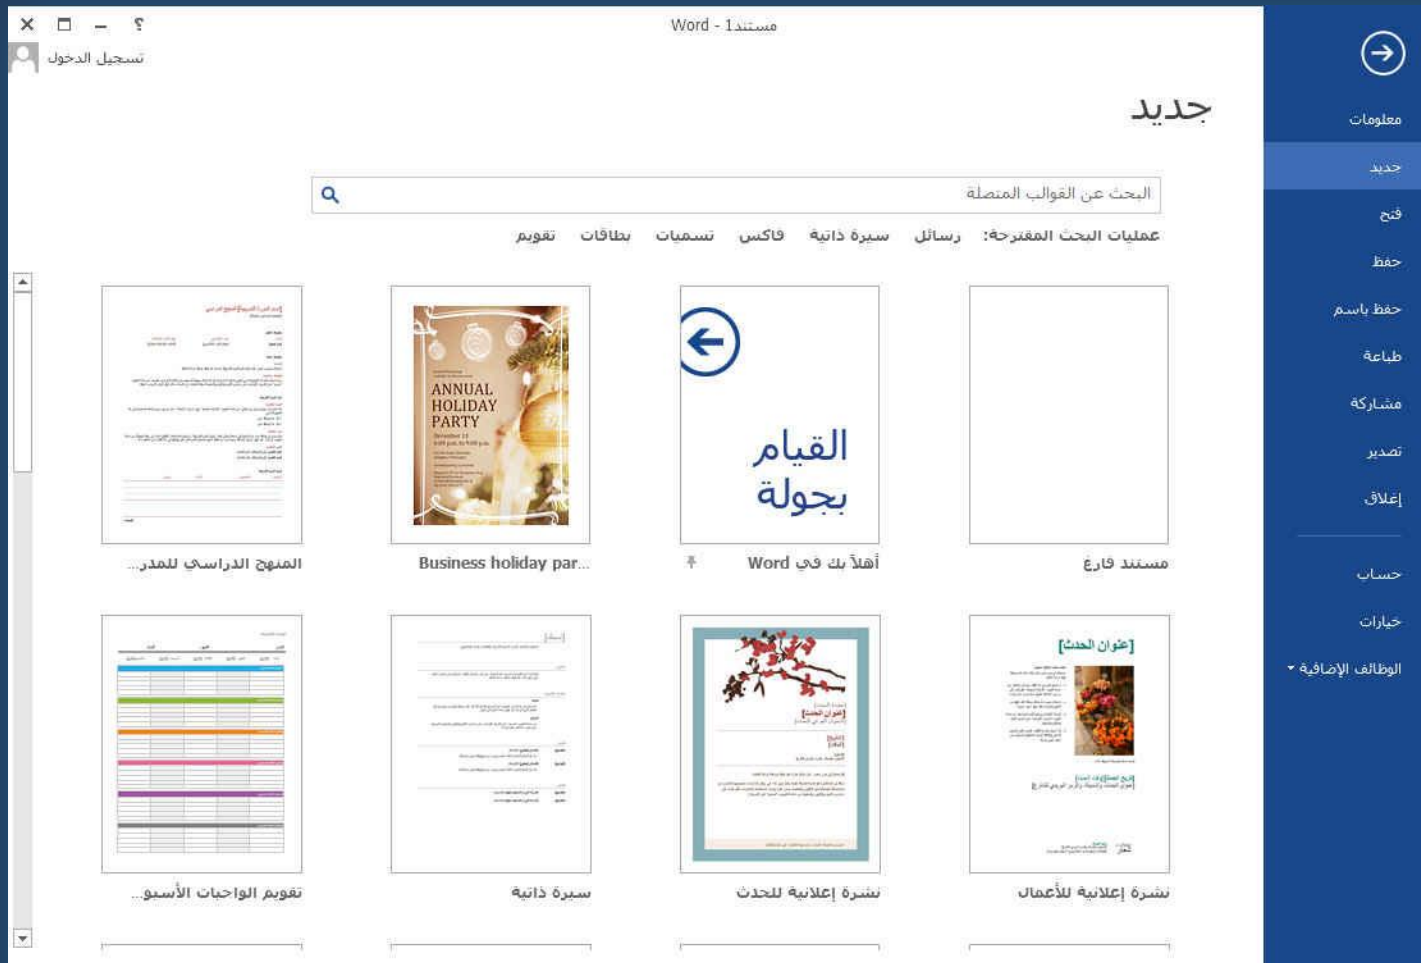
مستند1 - Word

? – ☐ ✕

تسجيل الدخول

معلومات
جديد
فتح
حفظ
حفظ باسم
طباعة
مشاركة
تصدير
إغلاق
حساب
خيارات
الوظائف الإضافية

جديد

البحث عن القوالب المتصلة

عمليات البحث المقترحة: رسائل سيرة ذاتية فاكس تسميات بطاقات تقويم

القيام بجولة

ANNUAL HOLIDAY PARTY

مستند فارغ

أهلاً بك في Word

Business holiday par...

المنهج الدراسي للمدر...

[عنوان الحدث]

نشرة إعلانية للأعمال

نشرة إعلانية للحدث

سيرة ذاتية

تقويم الواجبات الأسبو...